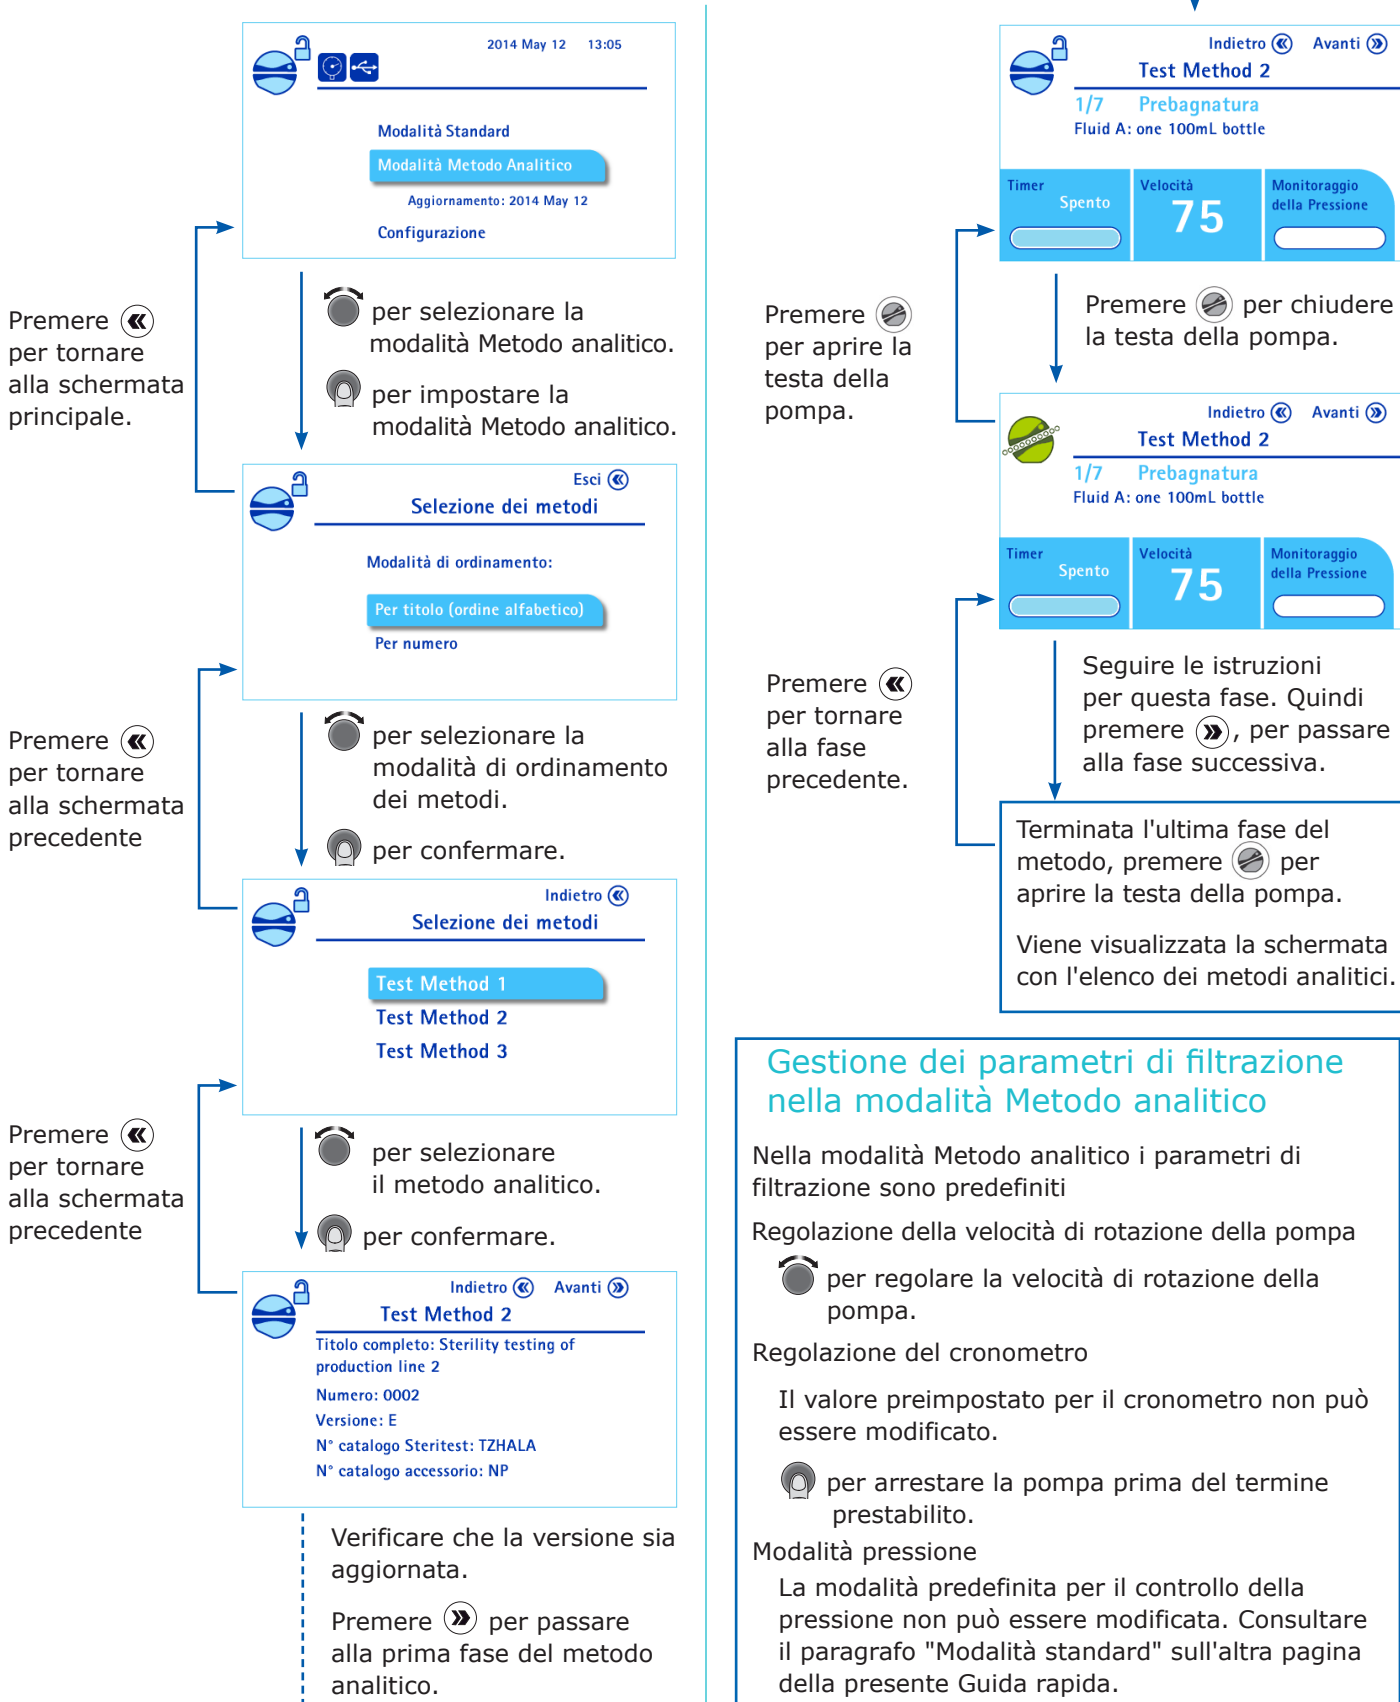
2014 May 12 13:05

Modalità Standard

Modalità Metodo Analitico

Aggiornamento: 2014 May 12

Configurazione

Premere per tornare alla schermata principale.

per selezionare la modalità Metodo analitico.

per impostare la modalità Metodo analitico.

Esci

Selezione dei metodi

Modalità di ordinamento:

Per titolo (ordine alfabetico)

Per numero

Premere per tornare alla schermata precedente

per selezionare la modalità di ordinamento dei metodi.

per confermare.

Indietro

Selezione dei metodi

Test Method 1

Test Method 2

Test Method 3

Premere per tornare alla schermata precedente

per selezionare il metodo analitico.

per confermare.

Indietro Avanti

Test Method 2

Titolo completo: Sterility testing of production line 2

Numero: 0002

Versione: E

N° catalogo Steritest: TZHALA

N° catalogo accessorio: NP

Verificare che la versione sia aggiornata.

Premere per passare alla prima fase del metodo analitico.

Indietro Avanti

Test Method 2

1/7 Prebagnatura

Fluid A: one 100mL bottle

| Timer Spento | Velocità 75 | Monitoraggio della Pressione |
|---|---|---|

Premere per aprire la testa della pompa.

Premere per chiudere la testa della pompa.

Indietro Avanti

Test Method 2

1/7 Prebagnatura

Fluid A: one 100mL bottle

| Timer Spento | Velocità 75 | Monitoraggio della Pressione |
|---|---|---|

Premere per tornare alla fase precedente.

Seguire le istruzioni per questa fase. Quindi premere , per passare alla fase successiva.

Terminata l'ultima fase del metodo, premere per aprire la testa della pompa.

Viene visualizzata la schermata con l'elenco dei metodi analitici.

Gestione dei parametri di filtrazione nella modalità Metodo analitico

Nella modalità Metodo analitico i parametri di filtrazione sono predefiniti

Regolazione della velocità di rotazione della pompa

per regolare la velocità di rotazione della pompa.

Regolazione del cronometro

Il valore preimpostato per il cronometro non può essere modificato.

per arrestare la pompa prima del termine prestabilito.

Modalità pressione

La modalità predefinita per il controllo della pressione non può essere modificata. Consultare il paragrafo "Modalità standard" sull'altra pagina della presente Guida rapida.